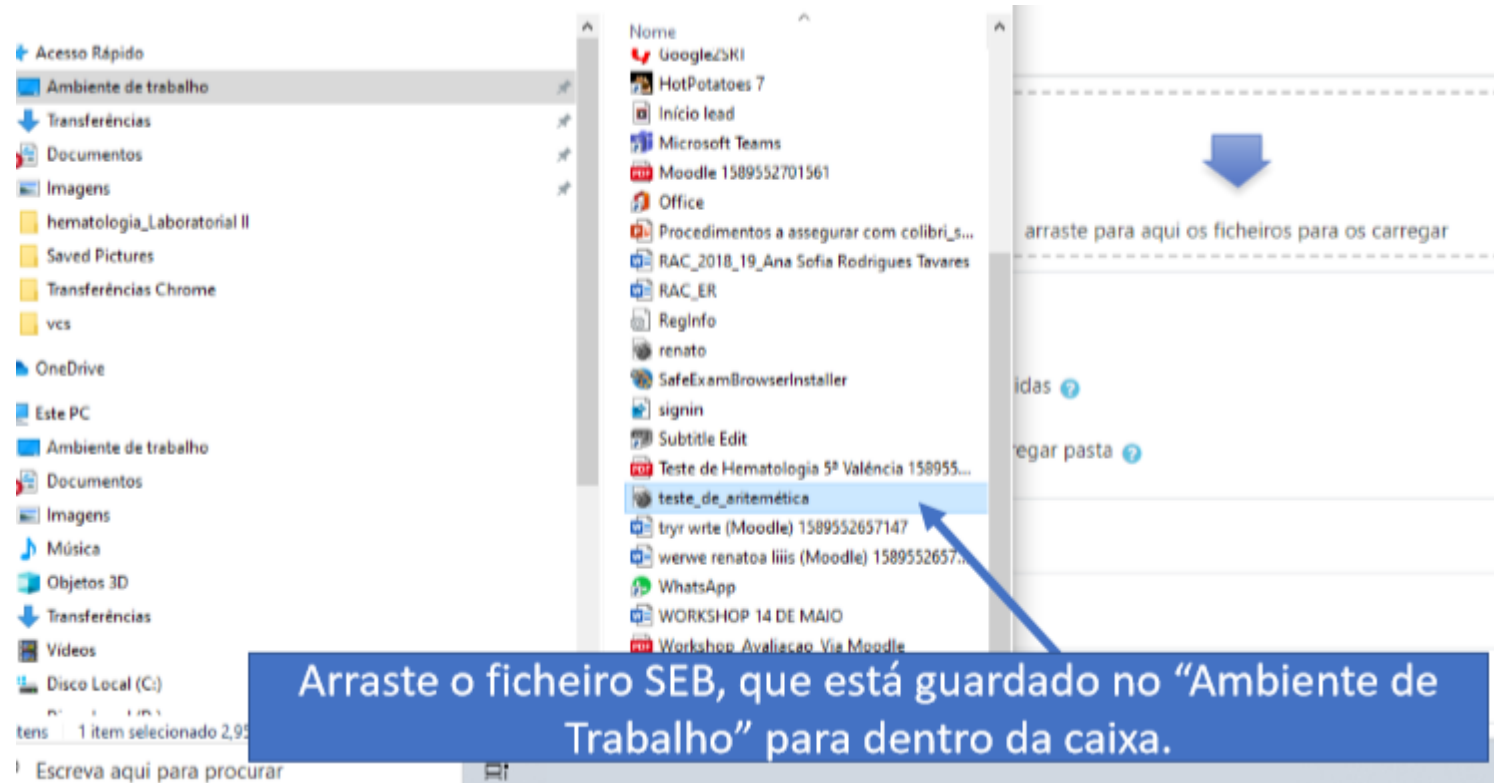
Acesso Rápido
Ambiente de trabalho
Transferências
Documentos
Imagens
hematologia_Laboratorial II
Saved Pictures
Transferências Chrome
vcs
OneDrive
Este PC
Ambiente de trabalho
Documentos
Imagens
Música
Objetos 3D
Transferências
Vídeos
Disco Local (C:)
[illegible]
tens 1 item selecionado 2,95
Escreva aqui para procurar

Nome
Google2SRI
HotPotatoes 7
Início lead
Microsoft Teams
Moodle 1589552701561
Office
Procedimentos a assegurar com colibri_s...
RAC_2018_19_Ana Sofia Rodrigues Tavares
RAC_ER
RegInfo
renato
SafeExamBrowserInstaller
signin
Subtitle Edit
Teste de Hematologia 5ª Valência 158955...
teste_de_aritemética
tryr wrte (Moodle) 1589552657147
werwe renatoa liiis (Moodle) 1589552657...
WhatsApp
WORKSHOP 14 DE MAIO
Workshop_Avaliacao_Via Moodle

arraste para aqui os ficheiros para os carregar
idas
regar pasta

Arraste o ficheiro SEB, que está guardado no “Ambiente de Trabalho” para dentro da caixa.